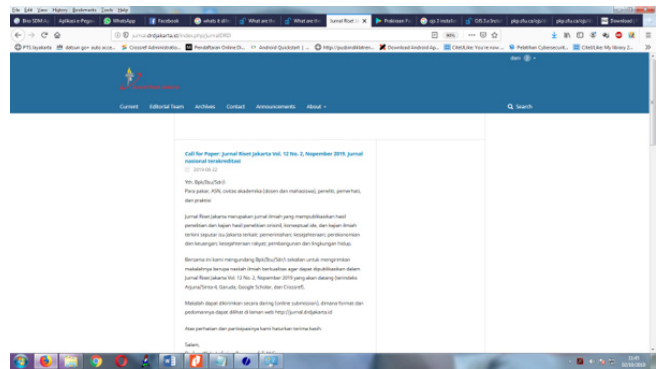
File Edit View History Bookmarks Tools Help

Brin SEM Ac | Aplikasi e-Pegaw | WhatsApp | Facebook | whats it dffe | What are the | What are the | Jurnal Riset Ja | Prakiraan P | sjs 3 indofc | OJS 3.x Instal | pkp.sfu.ca/ojs/ | pkp.sfu.ca/ojs/ | Download

jurnal.drdjakarta.id/index.php/JurnalDRD | 90%

PTS kyakarta | daftuan go- auto acce | Crossref Administratio | Pendaftaran Online Di | Android Quickstart | http://puskmkbkmn | Download Android Ap | Cited/Like You're now | Pelatihan Cybersecurit | Cited/Like My library 2

Current | Editorial Team | Archives | Contact | Announcements | About

Search

Call for Paper: Jurnal Riset Jakarta Vol. 12 No. 2, Nopember 2019, Jurnal nasional terakreditasi

2019-06-22

Yth. Bpk/Ibu/Sdr/i
Para pakar, ASN, civitas akademika (dosen dan mahasiswa), peneliti, pemerhati, dan praktisi

Jurnal Riset Jakarta merupakan jurnal ilmiah yang mempublikasikan hasil penelitian dan kajian hasil penelitian orisinil, konseptual ide, dan kajian ilmiah terkini seputar isu Jakarta terkait: pemerintahan; kesejahteraan; perekonomian dan keuangan; kesejahteraan rakyat; pembangunan dan lingkungan hidup.

Bersama ini kami mengundang Bpk/Ibu/Sdr/i sekalian untuk mengirimkan makalahnya berupa naskah ilmiah berkualitas agar dapat dipublikasikan dalam Jurnal Riset Jakarta Vol. 12 No. 2, Nopember 2019 yang akan datang berindeks Aquna/Sinta 4, Garuda, Google Scholar, dan Crossref.

Makalah dapat dikirimkan secara daring (online submission), dimana format dan pedomannya dapat dilihat di laman web http://jurnal.drdjakarta.id

Atas perhatian dan partisipasinya kami haturkan terima kasih.

Salam,

10:45